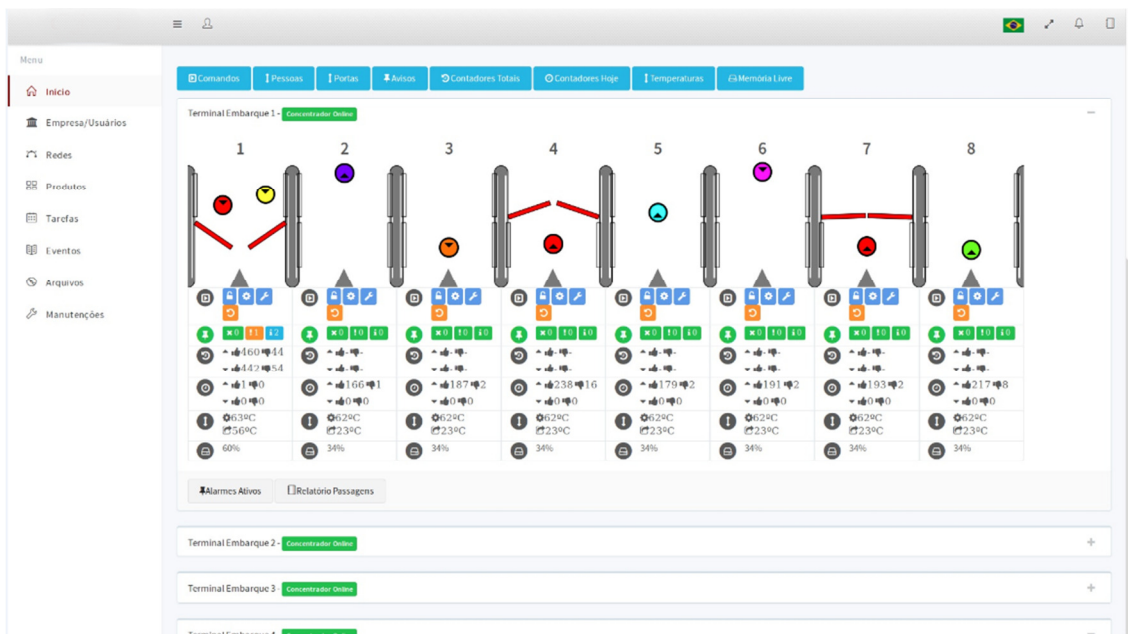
Menu

Início

Empresa/Usuários

Redes

Produtos

Tarefas

Eventos

Arquivos

Manutenções

Comandos | Pessoas | Portas | Avisos | Contadores Totais | Contadores Hoje | Temperaturas | Memória Livre

Terminal Embarque 1 - Concentrador Online

1 2 3 4 5 6 7 8

| 1 | 2 | 3 | 4 | 5 | 6 | 7 | 8 |
|---|---|---|---|---|---|---|---|
| 0 1 2 | 0 0 0 | 0 0 0 | 0 0 0 | 0 0 0 | 0 0 0 | 0 0 0 | 0 0 0 |
| 460 44 / 442 54 | - - / - - | - - / - - | - - / - - | - - / - - | - - / - - | - - / - - | - - / - - |
| 1 0 / 0 0 | 166 1 / 0 0 | 187 2 / 0 0 | 238 16 / 0 0 | 179 2 / 0 0 | 191 2 / 0 0 | 193 2 / 0 0 | 217 8 / 0 0 |
| 63ºC / 56ºC | 62ºC / 23ºC | 62ºC / 23ºC | 62ºC / 23ºC | 62ºC / 23ºC | 62ºC / 23ºC | 62ºC / 23ºC | 62ºC / 23ºC |
| 60% | 34% | 34% | 34% | 34% | 34% | 34% | 34% |

Alarmes Ativos | Relatório Passagens

Terminal Embarque 2 - Concentrador Online

Terminal Embarque 3 - Concentrador Online

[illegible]